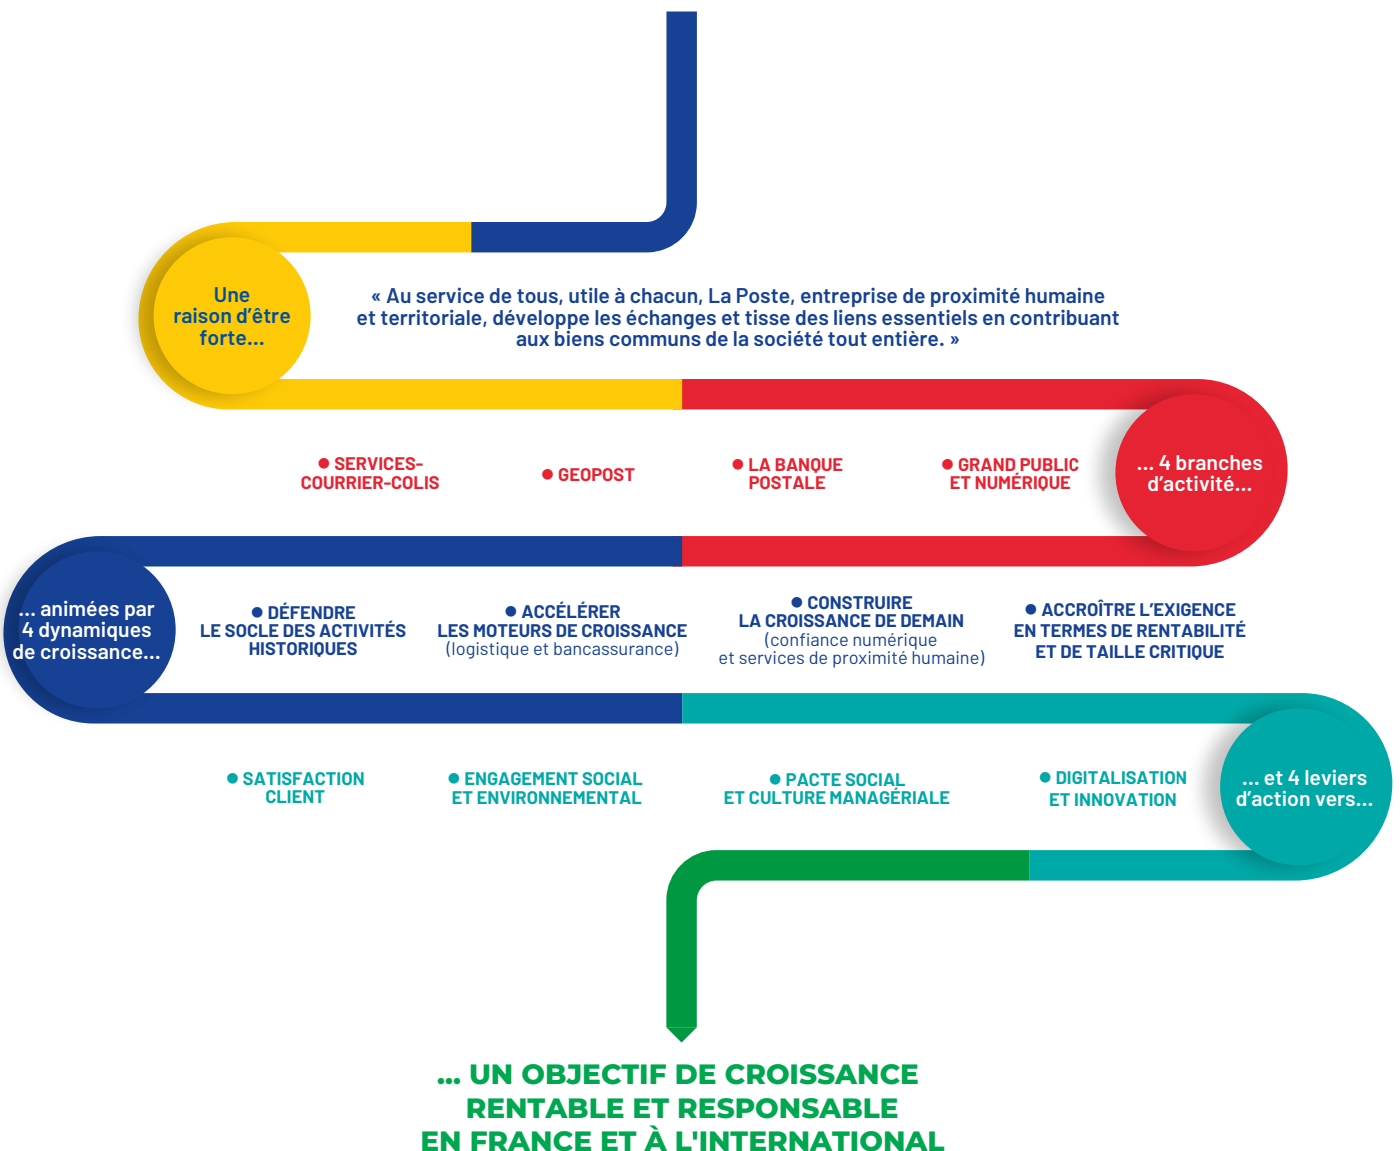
Une raison d'être forte...

« Au service de tous, utile à chacun, La Poste, entreprise de proximité humaine et territoriale, développe les échanges et tisse des liens essentiels en contribuant aux biens communs de la société tout entière. »

SERVICES-COURRIER-COLIS

GEOPOST

LA BANQUE POSTALE

GRAND PUBLIC ET NUMÉRIQUE

... 4 branches d'activité...

... animées par 4 dynamiques de croissance...

DÉFENDRE LE SOCLE DES ACTIVITÉS HISTORIQUES

ACCÉLÉRER LES MOTEURS DE CROISSANCE (logistique et bancassurance)

CONSTRUIRE LA CROISSANCE DE DEMAIN (confiance numérique et services de proximité humaine)

ACCROÎTRE L'EXIGENCE EN TERMES DE RENTABILITÉ ET DE TAILLE CRITIQUE

SATISFACTION CLIENT

ENGAGEMENT SOCIAL ET ENVIRONNEMENTAL

PACTE SOCIAL ET CULTURE MANAGÉRIALE

DIGITALISATION ET INNOVATION

... et 4 leviers d'action vers...

... UN OBJECTIF DE CROISSANCE RENTABLE ET RESPONSABLE EN FRANCE ET À L'INTERNATIONAL